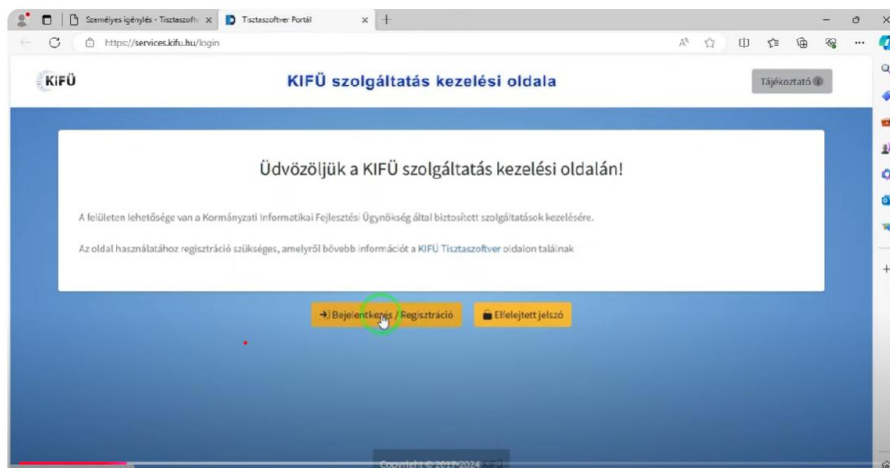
Személyes igénylés - Tisztaszoftv ×
Tisztaszoftver Portál ×
https://services.kifu.hu/login

KIFÜ
KIFÜ szolgáltatás kezelési oldala
Tájékoztató

Üdvözöljük a KIFÜ szolgáltatás kezelési oldalán!

A felületen lehetősége van a Kormányzati Informatikai Fejlesztési Ügynökség által biztosított szolgáltatások kezelésére.

Az oldal használatához regisztráció szükséges, amelyről bővebb információt a KIFÜ Tisztaszoftver oldalon találnak

Bejelentkezés / Regisztráció
Elfelejtett jelszó

Copyright © 2017-2024 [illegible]